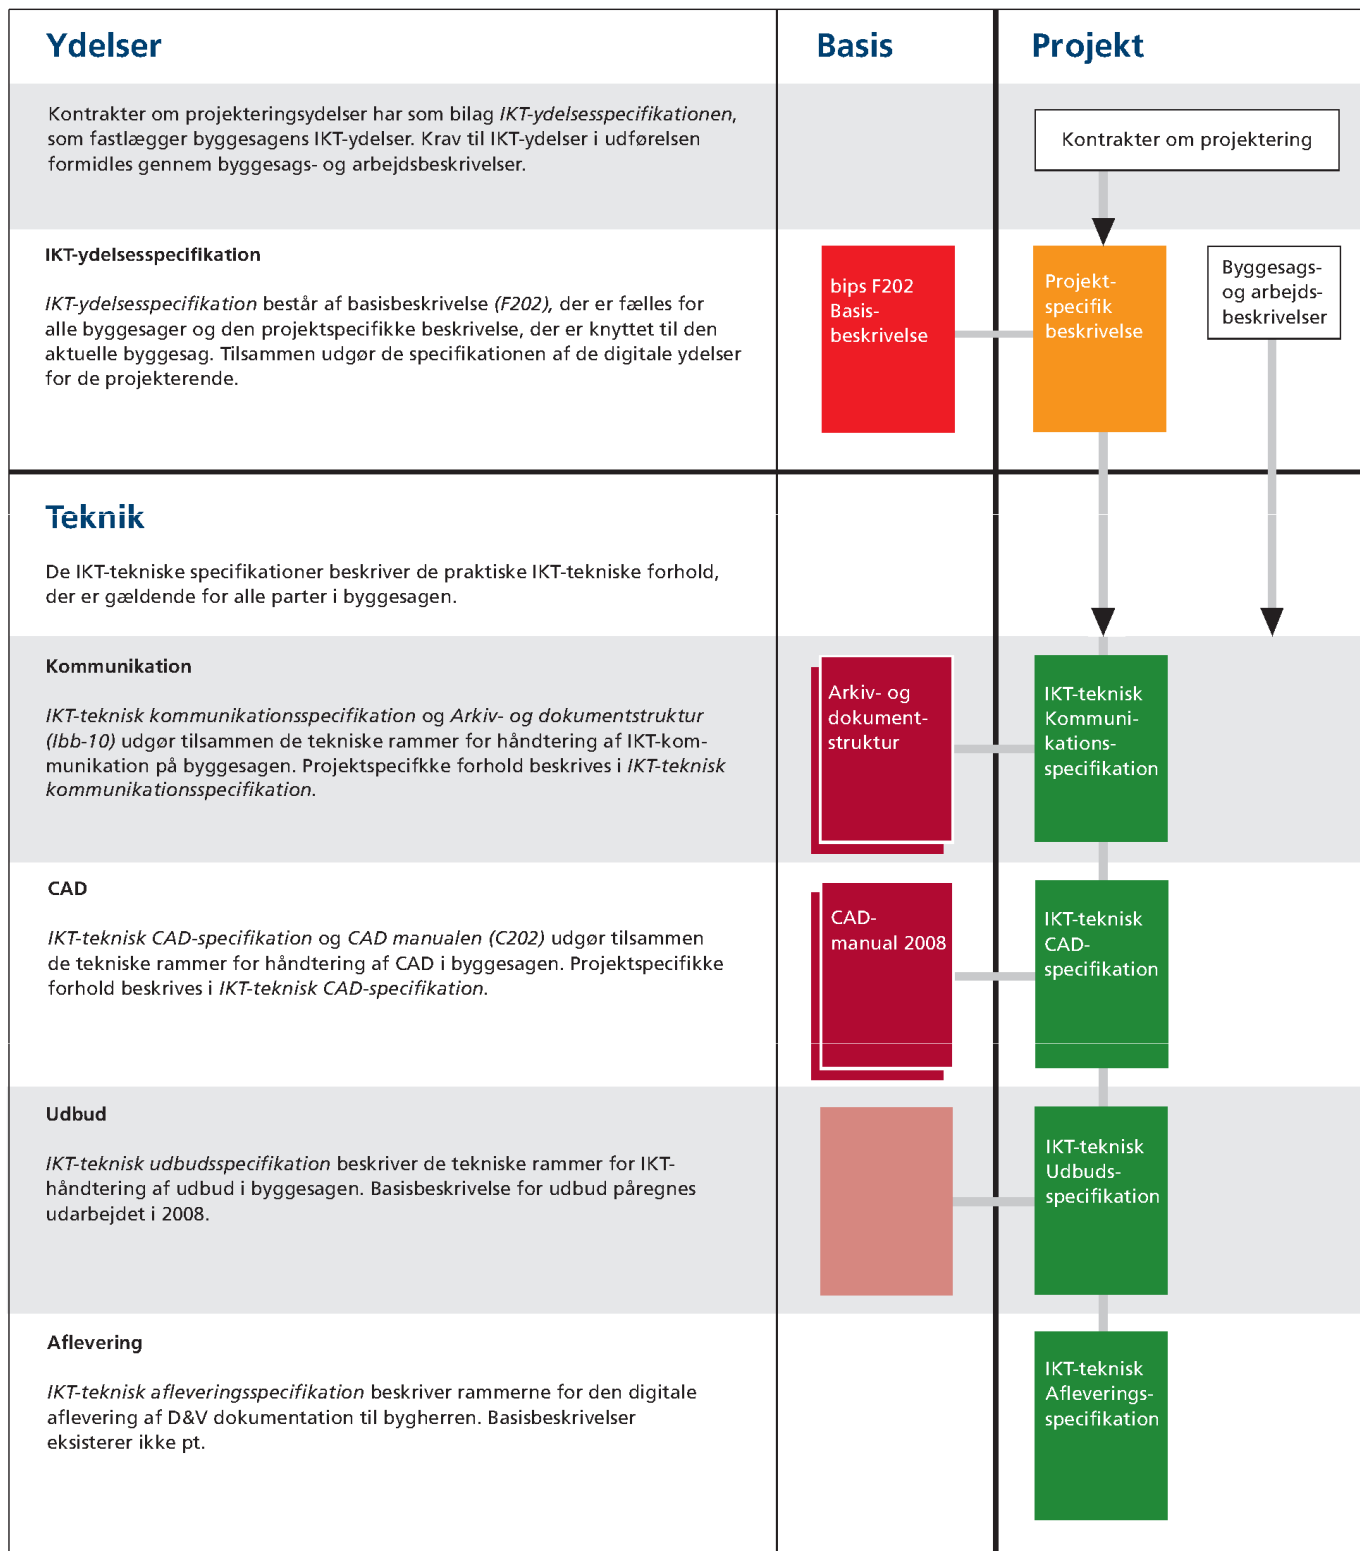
Ydelser

Basis

Projekt

Kontrakter om projekteringsydelser har som bilag IKT-ydelsesspecifikationen, som fastlægger byggesagens IKT-ydelser. Krav til IKT-ydelser i udførelsen formidles gennem byggesags- og arbejdsbeskrivelser.

Kontrakter om projektering

IKT-ydelsesspecifikation

IKT-ydelsesspecifikation består af basisbeskrivelse (F202), der er fælles for alle byggesager og den projektspecifikke beskrivelse, der er knyttet til den aktuelle byggesag. Tilsammen udgør de specifikationen af de digitale ydelser for de projekterende.

bips F202 Basisbeskrivelse

Projektspecifik beskrivelse

Byggesags- og arbejdsbeskrivelser

Teknik

De IKT-tekniske specifikationer beskriver de praktiske IKT-tekniske forhold, der er gældende for alle parter i byggesagen.

Kommunikation

IKT-teknisk kommunikationsspecifikation og Arkiv- og dokumentstruktur (Ibb-10) udgør tilsammen de tekniske rammer for håndtering af IKT-kommunikation på byggesagen. Projektspecifkke forhold beskrives i IKT-teknisk kommunikationsspecifikation.

Arkiv- og dokumentstruktur

IKT-teknisk Kommunikationsspecifikation

CAD

IKT-teknisk CAD-specifikation og CAD manualen (C202) udgør tilsammen de tekniske rammer for håndtering af CAD i byggesagen. Projektspecifikke forhold beskrives i IKT-teknisk CAD-specifikation.

CAD-manual 2008

IKT-teknisk CAD-specifikation

Udbud

IKT-teknisk udbudsspecifikation beskriver de tekniske rammer for IKT-håndtering af udbud i byggesagen. Basisbeskrivelse for udbud páregnes udarbejdet i 2008.

IKT-teknisk Udbudsspecifikation

Aflevering

IKT-teknisk afleveringsspecifikation beskriver rammerne for den digitale aflevering af D&V dokumentation til bygherren. Basisbeskrivelser eksisterer ikke pt.

IKT-teknisk Afleveringsspecifikation